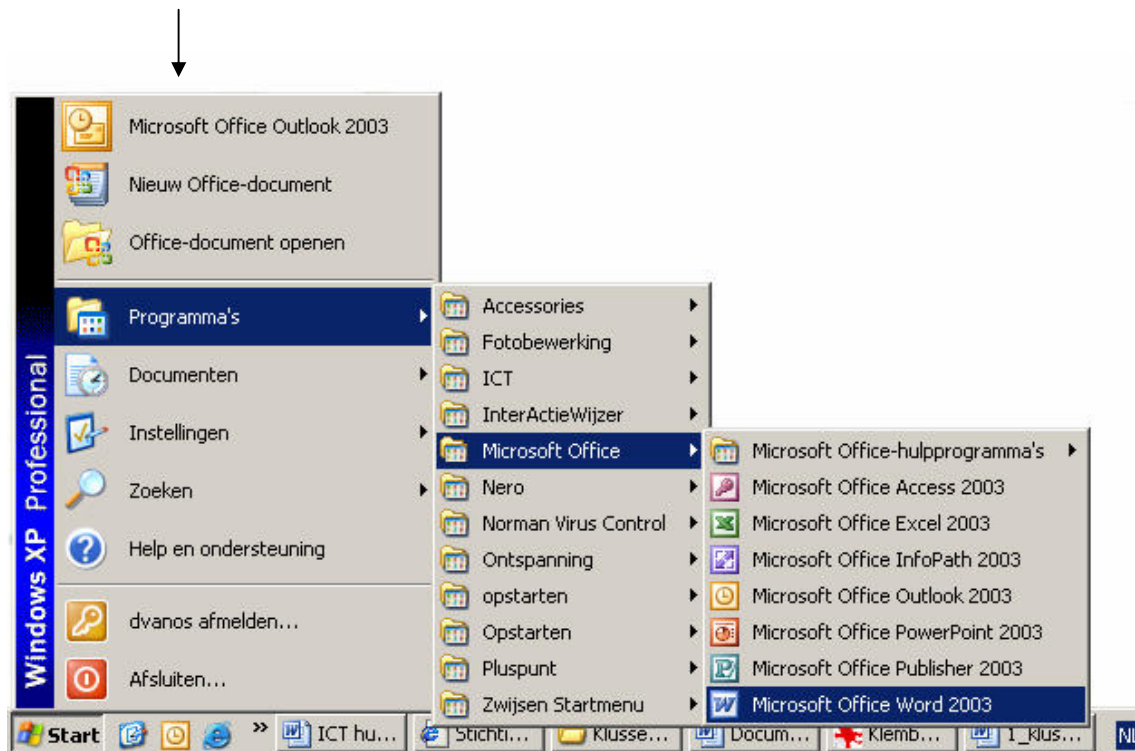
Microsoft Office Outlook 2003
Nieuw Office-document
Office-document openen
Programma's
Documenten
Instellingen
Zoeken
Help en ondersteuning
dvanos afmelden...
Afsluiten...

Windows XP Professional

Accessories
Fotobewerking
ICT
InterActieWijzer
Microsoft Office
Nero
Norman Virus Control
Ontspanning
opstarten
Opstarten
Pluspunt
Zwijsen Startmenu

Microsoft Office-hulpprogramma's
Microsoft Office Access 2003
Microsoft Office Excel 2003
Microsoft Office InfoPath 2003
Microsoft Office Outlook 2003
Microsoft Office PowerPoint 2003
Microsoft Office Publisher 2003
Microsoft Office Word 2003

Start » ICT hu... Stichti... Klusse... Docum... Klemb... 1_klus... NL